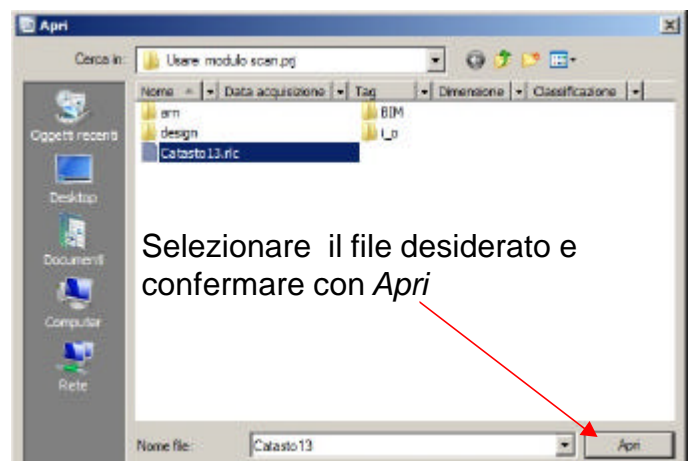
Apri

Cerca in: Usare modulo scan.prj

Oggetti recenti

Desktop

Documenti

Computer

Rete

| Nome | Data acquisizione | Tag | Dimensione | Classificazione |
|---|---|---|---|---|
| arn | | BIM | | |
| design | | i_o | | |
| Catasto13.rlc | | | | |

Selezionare il file desiderato e confermare con *Apri*

Nome file: Catasto13

Apri